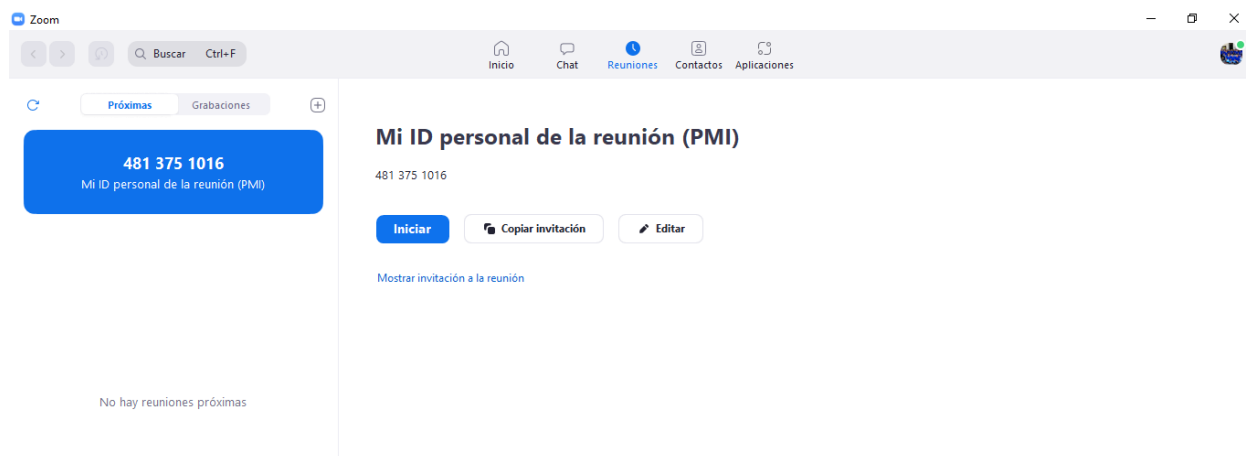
Zoom

Buscar Ctrl+F

Inicio Chat Reuniones Contactos Aplicaciones

Próximas Grabaciones

481 375 1016
Mi ID personal de la reunión (PMI)

No hay reuniones próximas

Mi ID personal de la reunión (PMI)

481 375 1016

Iniciar Copiar invitación Editar

Mostrar invitación a la reunión